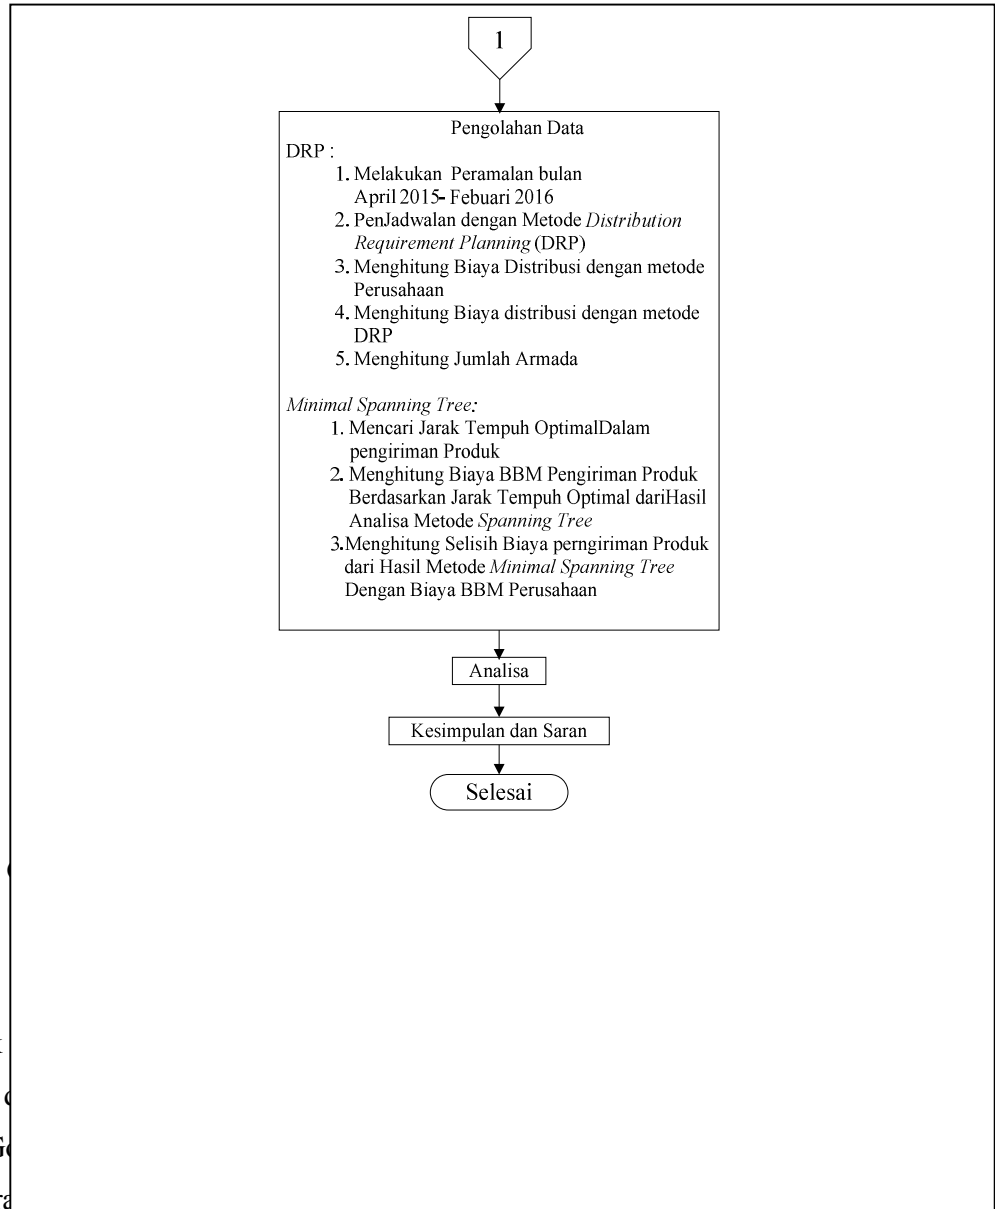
1

Pengolahan Data

DRP :

1. Melakukan Peramalan bulan April 2015- Febuari 2016
2. PenJadwalan dengan Metode *Distribution Requirement Planning* (DRP)
3. Menghitung Biaya Distribusi dengan metode Perusahaan
4. Menghitung Biaya distribusi dengan metode DRP
5. Menghitung Jumlah Armada

*Minimal Spanning Tree:*

1. Mencari Jarak Tempuh OptimalDalam pengiriman Produk
2. Menghitung Biaya BBM Pengiriman Produk Berdasarkan Jarak Tempuh Optimal dariHasil Analisa Metode *Spanning Tree*
3. Menghitung Selisih Biaya perngiriman Produk dari Hasil Metode *Minimal Spanning Tree* Dengan Biaya BBM Perusahaan

Analisa

Kesimpulan dan Saran

Selesai

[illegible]